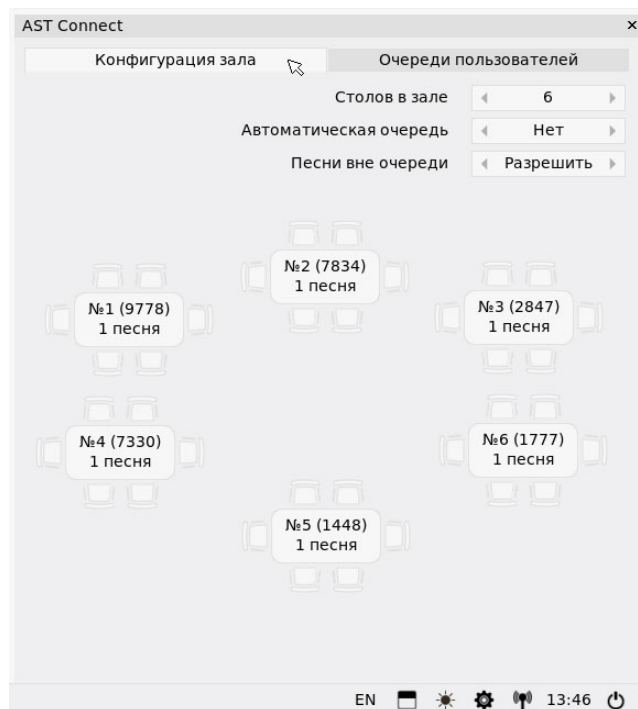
AST Connect ×

Конфигурация зала | Очереди пользователей

Столов в зале ◂ 6 ▸
Автоматическая очередь ◂ Нет ▸
Песни вне очереди ◂ Разрешить ▸

№2 (7834)
1 песня

№1 (9778)
1 песня

№3 (2847)
1 песня

№4 (7330)
1 песня

№6 (1777)
1 песня

№5 (1448)
1 песня

EN 13:46